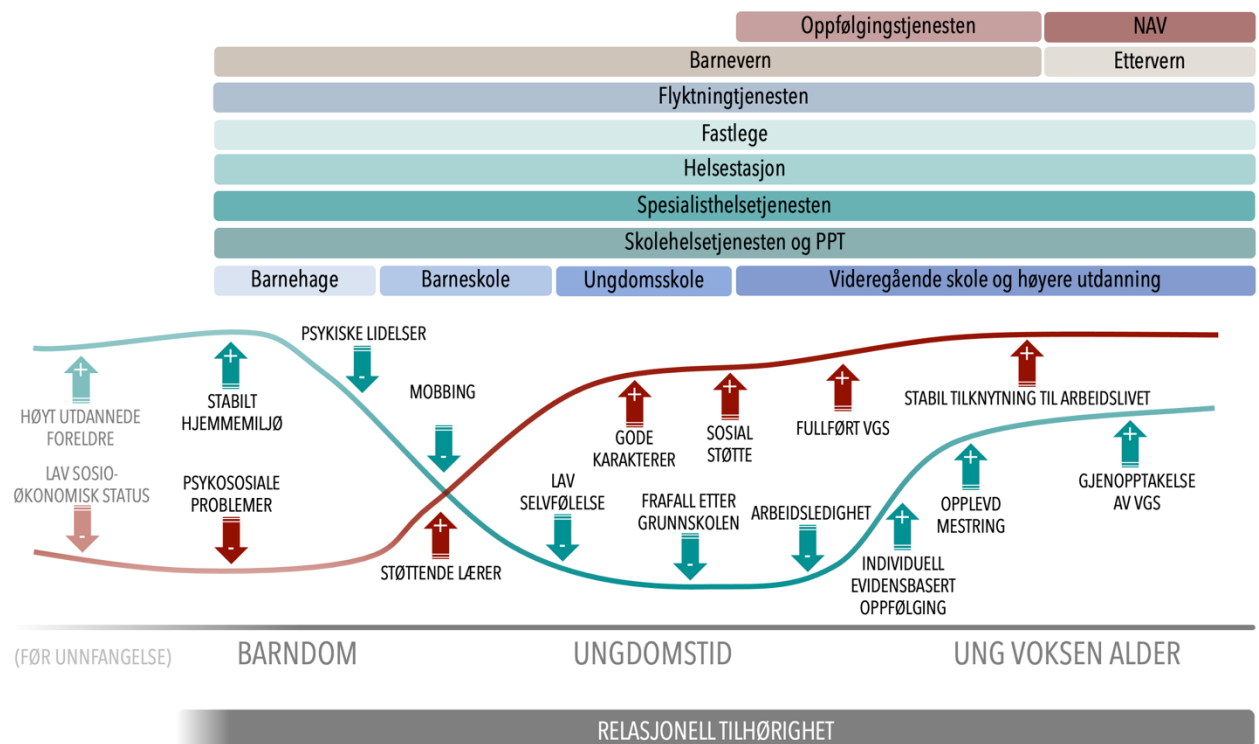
Oppfølgingstjenesten
NAV
Barnevern
Ettervern
Flyktningtjenesten
Fastlege
Helsestasjon
Spesialisthelsetjenesten
Skolehelsetjenesten og PPT
Barnehage
Barneskole
Ungdomsskole
Videregående skole og høyere utdanning

+
HØYT UTDANNEDE FORELDRE

LAV SOSIO-ØKONOMISK STATUS
-

+
STABILT HJEMMEMILJØ

PSYKOSOSIALE PROBLEMER
-

PSYKISKE LIDELSER
-

MOBBING
-

+
STØTTENDE LÆRER

LAV SELVFØLELSE
-

+
GODE KARAKTERER

FRAFALL ETTER GRUNNSKOLEN
-

+
SOSIAL STØTTE

+
FULLFØRT VGS

ARBEIDSLEDIGHET
-

+
INDIVIDUELL EVIDENSBASERT OPPFØLGING

+
OPPLEVD MESTRING

+
STABIL TILKNYTNING TIL ARBEIDSLIVET

+
GJENOPPTAKELSE AV VGS

(FØR UNNFANGELSE)
BARNDOM
UNGDOMSTID
UNG VOKSEN ALDER

RELASJONELL TILHØRIGHET